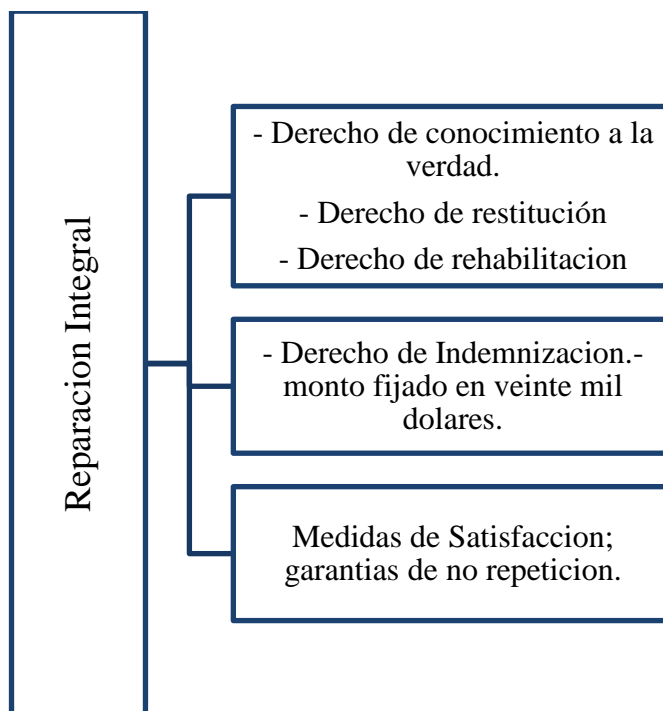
Reparacion Integral

- Derecho de conocimiento a la verdad.
- Derecho de restitución
- Derecho de rehabilitacion

- Derecho de Indemnizacion.- monto fijado en veinte mil dolares.

Medidas de Satisfaccion; garantias de no repeticion.